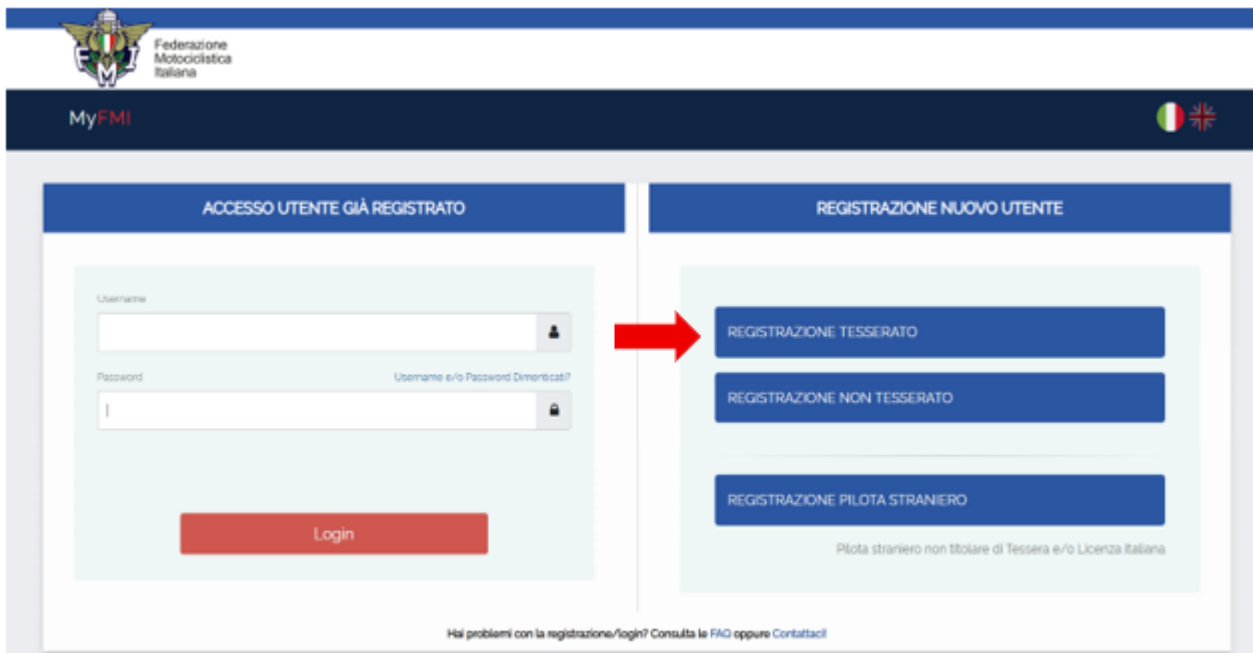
FMI
Federazione Motociclistica Italiana

MyFMI

ACCESSO UTENTE GIÀ REGISTRATO

Username

Password

Username e/o Password Dimenticati?

Login

REGISTRAZIONE NUOVO UTENTE

REGISTRAZIONE TESSERATO

REGISTRAZIONE NON TESSERATO

REGISTRAZIONE PILOTA STRANIERO

Pilota straniero non titolare di Tessera e/o Licenza Italiana

Hai problemi con la registrazione/login? Consulta le FAQ oppure Contattaci!